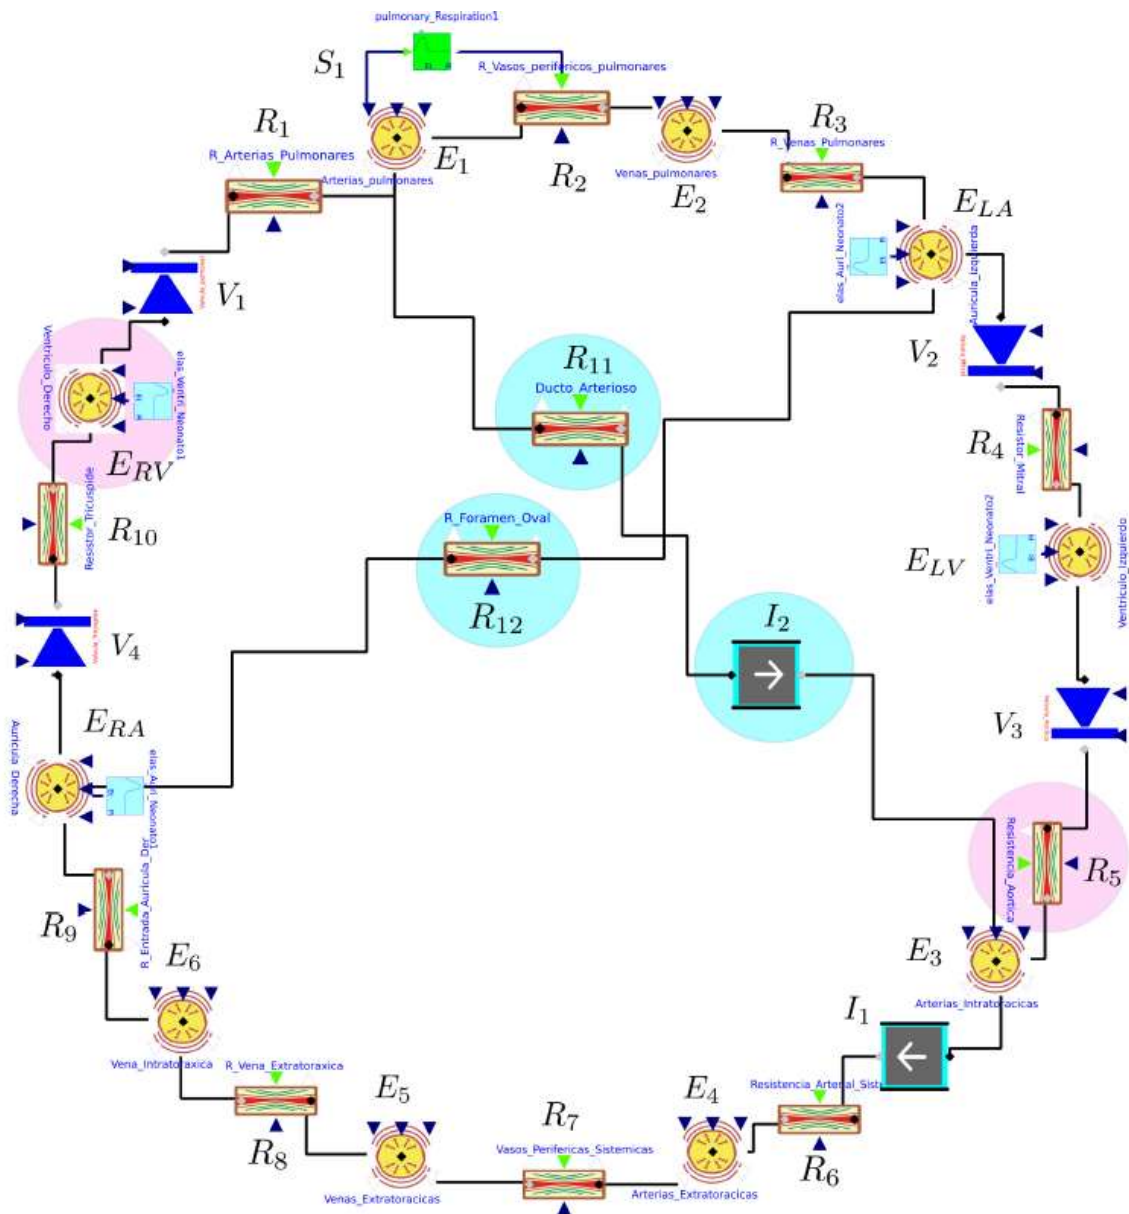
pulmonary_Respiration1

$S_1$

R_Vasos_perifericos_pulmonares

$R_1$

R_Arterias_Pulmonares

$E_1$

Arterias_pulmonares

$R_2$

Venas_pulmonares

$E_2$

$R_3$

R_Venas_Pulmonares

$E_{LA}$

elas_Auri_Neonato2

Auricula_Izquierda

$V_1$

$V_2$

Ventriculo_Derecho

elas_Ventri_Neonato1

$R_{11}$

Ducto_Arterioso

$E_{RV}$

$R_4$

Resistor_Mitral

$R_{10}$

Resistor_Tricuspide

R_Foramen_Oval

elas_Ventri_Neonato2

Ventriculo_Izquierdo

$E_{LV}$

$R_{12}$

$I_2$

$V_4$

$E_{RA}$

Auricula_Derecha

elas_Auri_Neonato1

$V_3$

Resistencia_Aortica

$R_5$

$R_9$

R_Entrada_Auricula_Der

$E_6$

$E_3$

Arterias_Intratoracicas

$I_1$

Vena_Intratoraxica

R_Vena_Extratoraxica

$E_5$

$R_7$

$E_4$

Resistencia_Arterial_Sist

$R_8$

Vasos_Perifericas_Sistemicas

$R_6$

Venas_Extratoracicas

Arterias_Extratoracicas